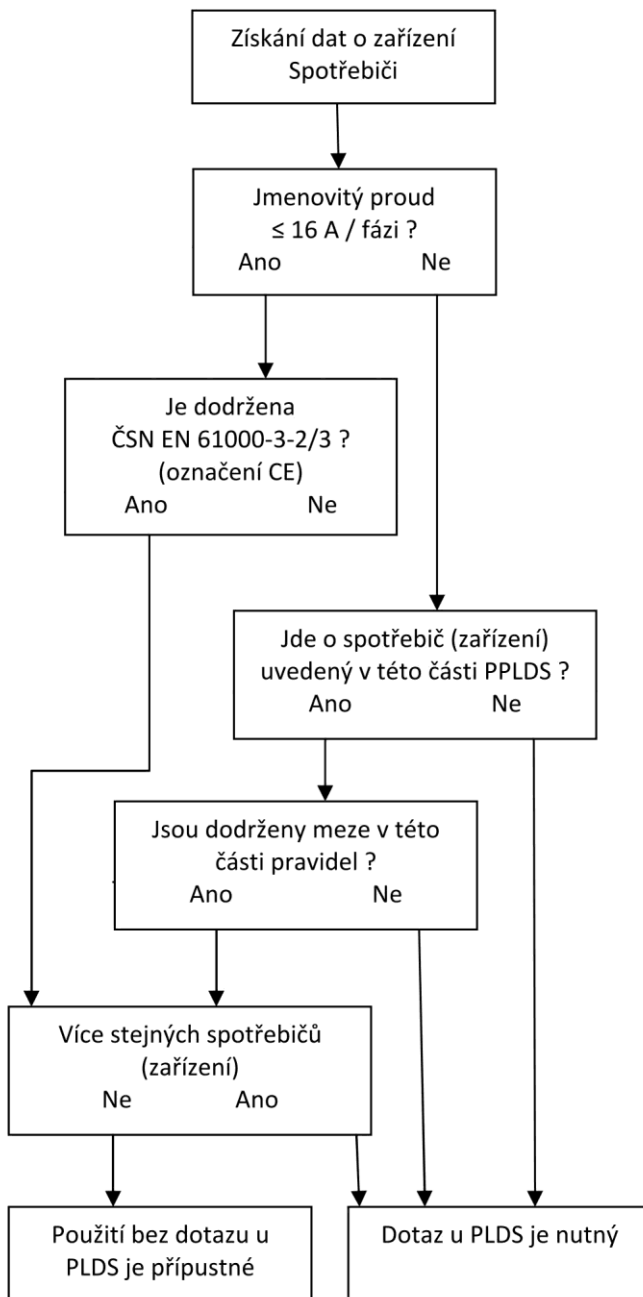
Získání dat o zařízení Spotřebiči

Jmenovitý proud ≤ 16 A / fázi ?
Ano Ne

Je dodržena ČSN EN 61000-3-2/3 ? (označení CE)
Ano Ne

Jde o spotřebič (zařízení) uvedený v této části PPLDS ?
Ano Ne

Jsou dodrženy meze v této části pravidel ?
Ano Ne

Více stejných spotřebičů (zařízení)
Ne Ano

Použití bez dotazu u PLDS je přípustné

Dotaz u PLDS je nutný